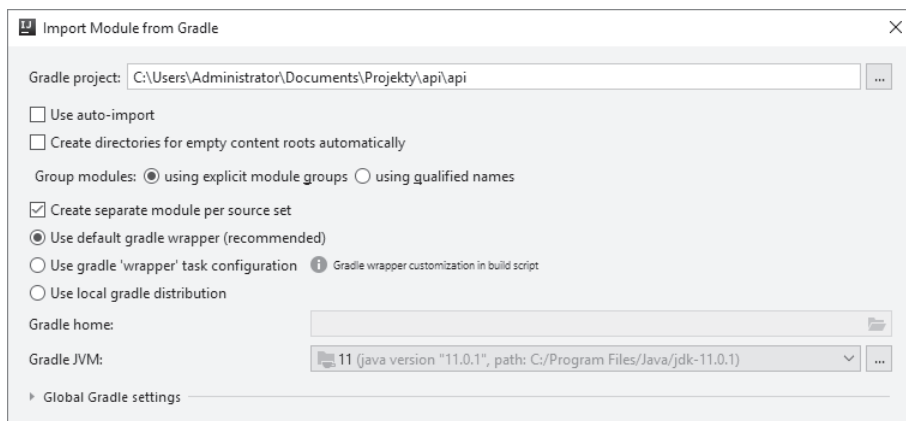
Import Module from Gradle

Gradle project: C:\Users\Administrator\Documents\Projekty\api\api ...

Use auto-import

Create directories for empty content roots automatically

Group modules: using explicit module groups using qualified names

Create separate module per source set

Use default gradle wrapper (recommended)

Use gradle 'wrapper' task configuration Gradle wrapper customization in build script

Use local gradle distribution

Gradle home:

Gradle JVM: 11 (java version "11.0.1", path: C:/Program Files/Java/jdk-11.0.1) ...

Global Gradle settings